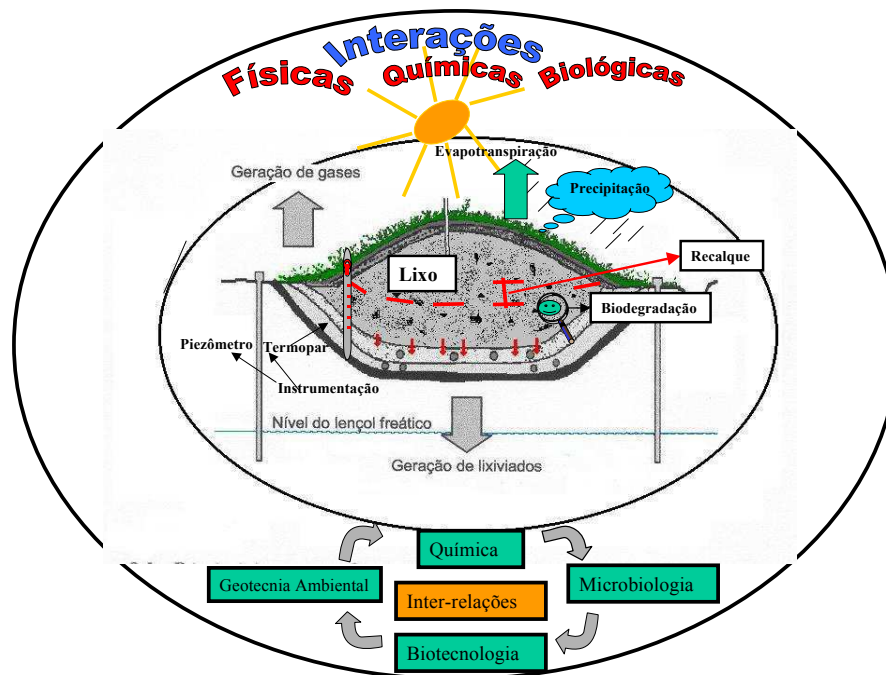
Interações
Físicas Químicas Biológicas

Evapotranspiração
Geração de gases
Precipitação
Recalque
Lixo
Biodegradação
Piezômetro
Termopar
Instrumentação
Nível do lençol freático
Geração de lixiviados

Química
Geotecnia Ambiental
Inter-relações
Microbiologia
Biotecnologia